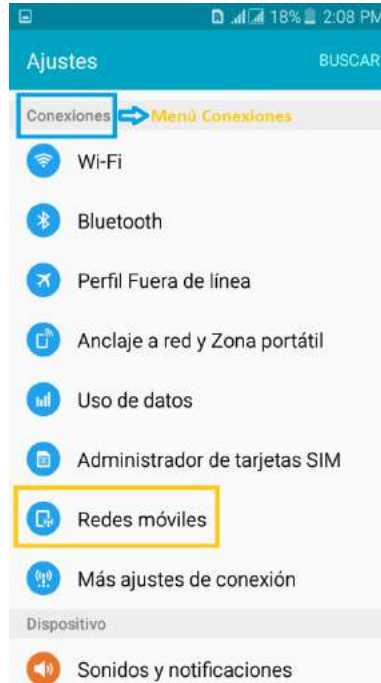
18% 2:08 PM

Ajustes
BUSCAR

Conexiones
Menú Conexiones

Wi-Fi

Bluetooth

Perfil Fuera de línea

Anclaje a red y Zona portátil

Uso de datos

Administrador de tarjetas SIM

Redes móviles

Más ajustes de conexión

Dispositivo

Sonidos y notificaciones